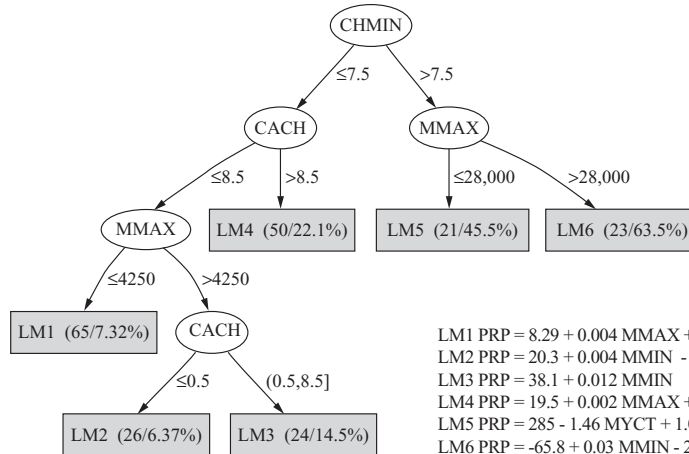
CHMIN

≤7.5

>7.5

CACH

MMAX

≤8.5

>8.5

≤28,000

>28,000

MMAX

LM4 (50/22.1%)

LM5 (21/45.5%)

LM6 (23/63.5%)

≤4250

>4250

LM1 (65/7.32%)

CACH

≤0.5

(0.5,8.5]

LM2 (26/6.37%)

LM3 (24/14.5%)

LM1 PRP = 8.29 + 0.004 MMAX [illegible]
LM2 PRP = 20.3 + 0.004 MMIN - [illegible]
LM3 PRP = 38.1 + 0.012 MMIN
LM4 PRP = 19.5 + 0.002 MMAX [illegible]
LM5 PRP = 285 - 1.46 MYCT + 1.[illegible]
LM6 PRP = -65.8 + 0.03 MMIN - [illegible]